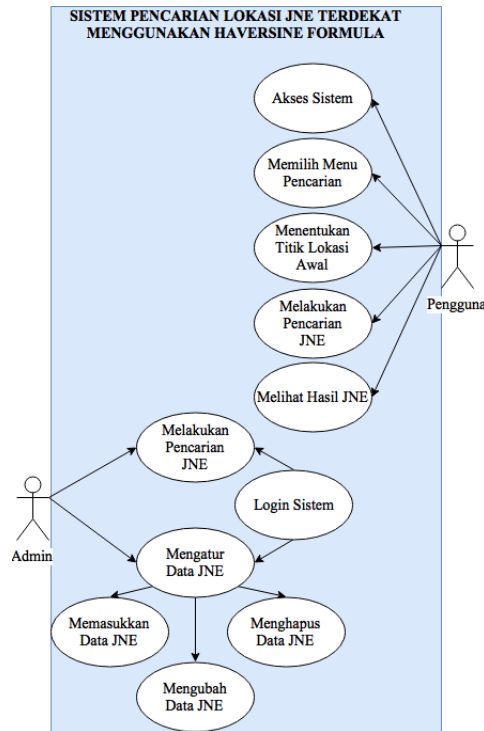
SISTEM PENCARIAN LOKASI JNE TERDEKAT MENGGUNAKAN HAVERSINE FORMULA

Akses Sistem

Memilih Menu Pencarian

Menentukan Titik Lokasi Awal

Melakukan Pencarian JNE

Melihat Hasil JNE

Pengguna

Melakukan Pencarian JNE

Login Sistem

Admin

Mengatur Data JNE

Memasukkan Data JNE

Menghapus Data JNE

Mengubah Data JNE